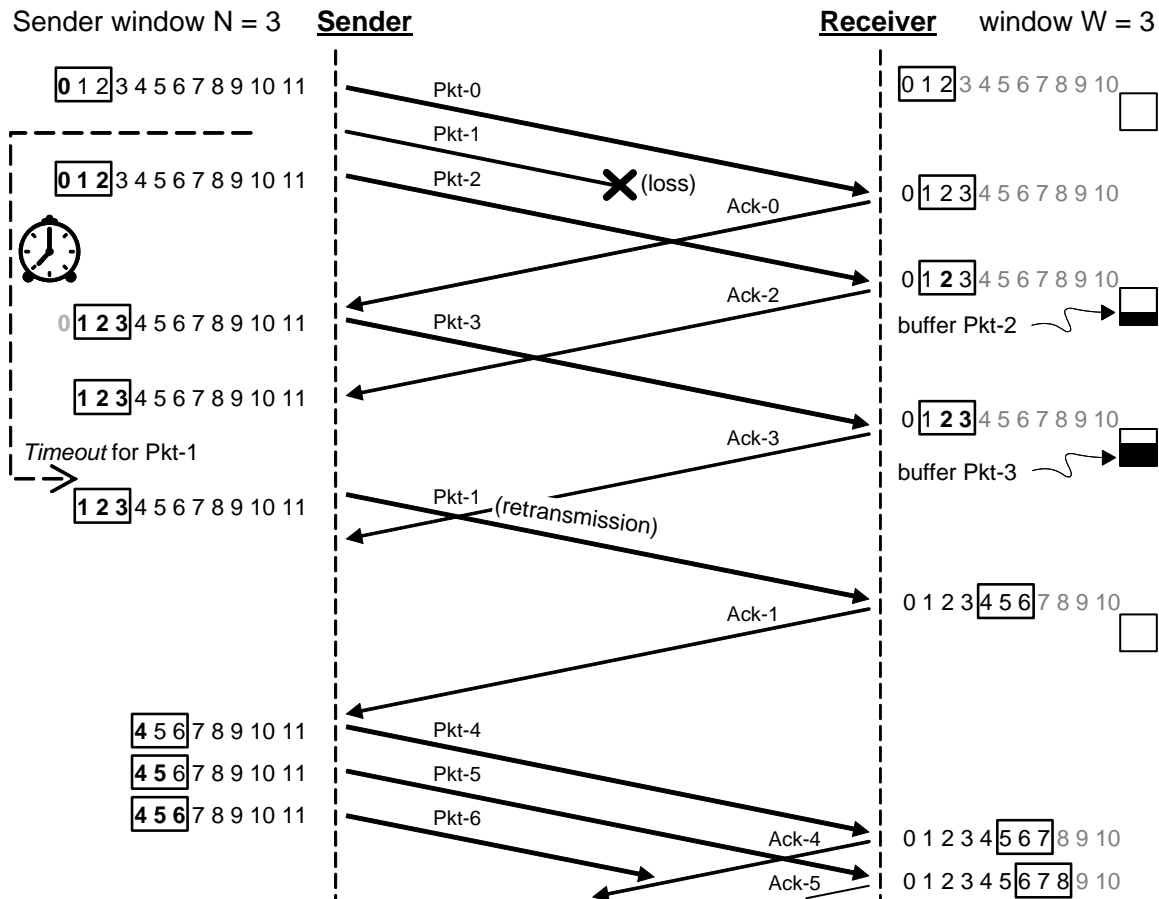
Sender window N = 3 **Sender** **Receiver** window W = 3

0 1 2 3 4 5 6 7 8 9 10 11 Pkt-0 0 1 2 3 4 5 6 7 8 9 10

Pkt-1

0 1 2 3 4 5 6 7 8 9 10 11 Pkt-2 (loss) 0 1 2 3 4 5 6 7 8 9 10

Ack-0

0 1 2 3 4 5 6 7 8 9 10

Ack-2

0 1 2 3 4 5 6 7 8 9 10 11 Pkt-3 buffer Pkt-2

1 2 3 4 5 6 7 8 9 10 11 0 1 2 3 4 5 6 7 8 9 10

Ack-3

*Timeout* for Pkt-1 buffer Pkt-3

1 2 3 4 5 6 7 8 9 10 11 Pkt-1 (retransmission)

Ack-1 0 1 2 3 4 5 6 7 8 9 10

4 5 6 7 8 9 10 11 Pkt-4

4 5 6 7 8 9 10 11 Pkt-5

4 5 6 7 8 9 10 11 Pkt-6

Ack-4 0 1 2 3 4 5 6 7 8 9 10

Ack-5 0 1 2 3 4 5 6 7 8 9 10